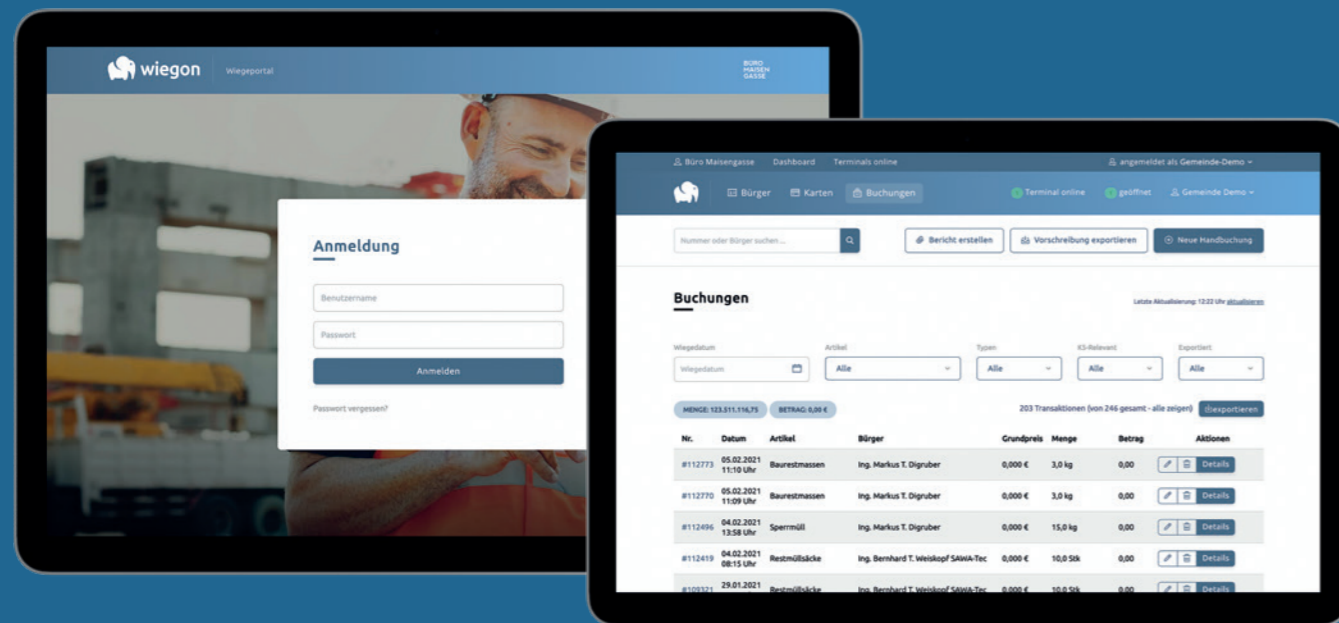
wiegon Wiegeportal

BÜRO MAISEN GASSE

Anmeldung

Benutzername

Passwort

Anmelden

Passwort vergessen?

Büro Maisengasse Dashboard Terminals online

angemeldet als Gemeinde-Demo

Bürger Karten Buchungen

Terminal online geöffnet Gemeinde Demo

Nummer oder Bürger suchen ...

Bericht erstellen Vorschreibung exportieren Neue Handbuchung

Buchungen

Letzte Aktualisierung: 12:22 Uhr aktualisieren

Wiegedatum Artikel Typen KS-Relevant Exportiert

Wiegedatum Alle Alle Alle Alle

MENGE: 123.511.116,75 BETRAG: 0,00 €

203 Transaktionen (von 246 gesamt - alle zeigen) exportieren

| Nr. | Datum | Artikel | Bürger | Grundpreis | Menge | Betrag | Aktionen |
|---|---|---|---|---|---|---|---|
| #112773 | 05.02.2021 11:10 Uhr | Baurestmassen | Ing. Markus T. Digruber | 0,000 € | 3,0 kg | 0,00 | Details |
| #112770 | 05.02.2021 11:09 Uhr | Baurestmassen | Ing. Markus T. Digruber | 0,000 € | 3,0 kg | 0,00 | Details |
| #112496 | 04.02.2021 13:58 Uhr | Sperrmüll | Ing. Markus T. Digruber | 0,000 € | 15,0 kg | 0,00 | Details |
| #112419 | 04.02.2021 08:15 Uhr | Restmüllsäcke | Ing. Bernhard T. Weiskopf SAWA-Tec | 0,000 € | 10,0 Stk | 0,00 | Details |
| #109321 | 29.01.2021 | Restmüllsäcke | Ing. Bernhard T. Weiskopf SAWA-Tec | 0,000 € | 10,0 Stk | 0,00 | Details |